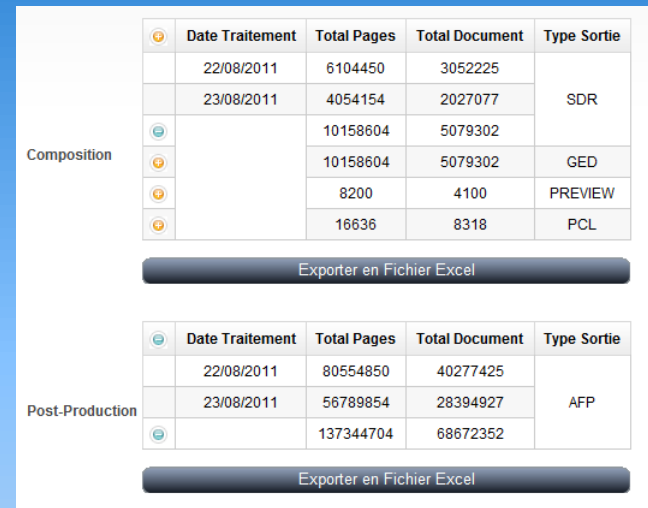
Composition

| | Date Traitement | Total Pages | Total Document | Type Sortie |
|---|---|---|---|---|
| | 22/08/2011 | 6104450 | 3052225 | SDR |
| | 23/08/2011 | 4054154 | 2027077 | |
| | | 10158604 | 5079302 | |
| | | 10158604 | 5079302 | GED |
| | | 8200 | 4100 | PREVIEW |
| | | 16636 | 8318 | PCL |

Exporter en Fichier Excel

Post-Production

| | Date Traitement | Total Pages | Total Document | Type Sortie |
|---|---|---|---|---|
| | 22/08/2011 | 80554850 | 40277425 | AFP |
| | 23/08/2011 | 56789854 | 28394927 | |
| | | 137344704 | 68672352 | |

Exporter en Fichier Excel